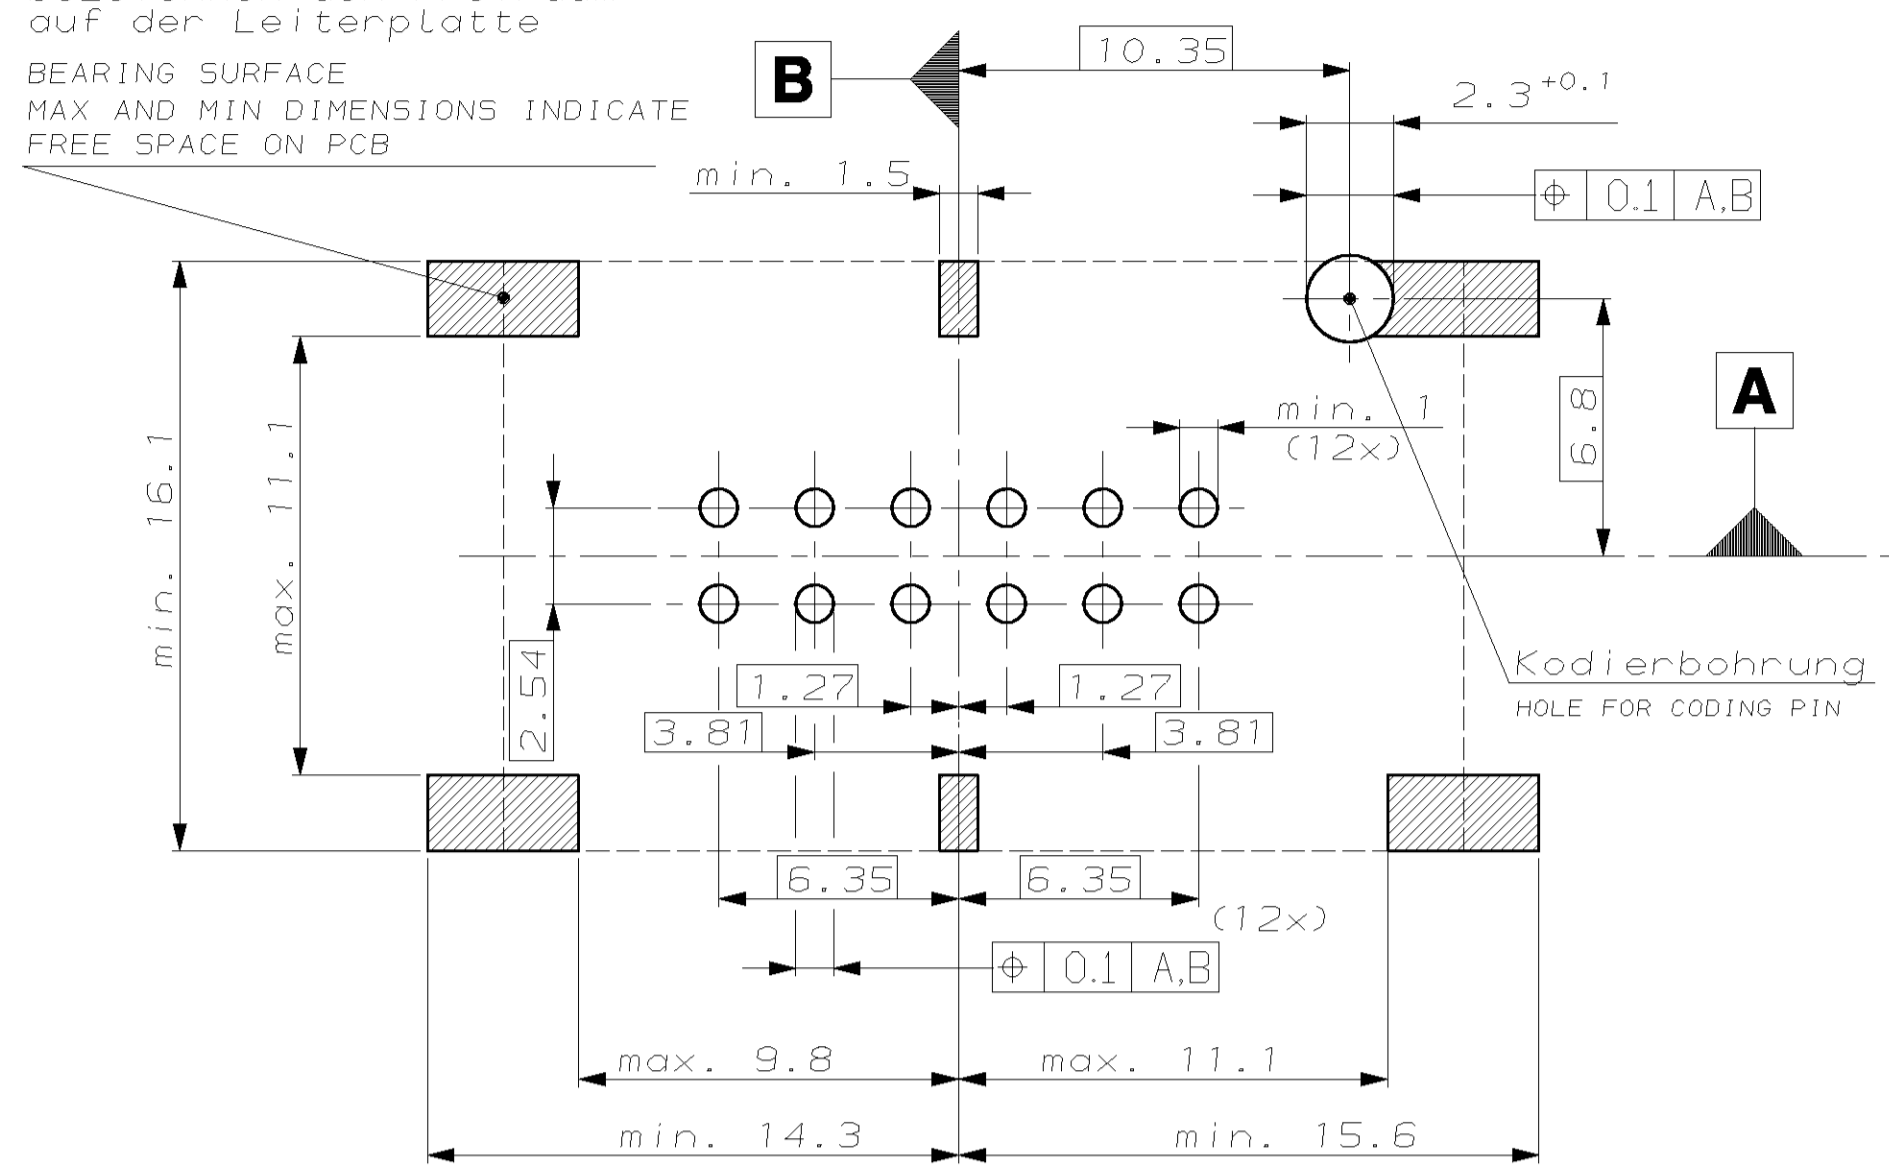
auf der Leiterplatte

BEARING SURFACE
MAX AND MIN DIMENSIONS INDICATE
FREE SPACE ON PCB

B

10.35

$2.3^{+0.1}$

min. 1.5

| $\oplus$ | 0.1 | A,B |
|---|---|---|

A

6.8

min. 1
(12x)

min. 16.1

max. 11.1

2.54

1.27

1.27

3.81

3.81

Kodierbohrung
HOLE FOR CODING PIN

6.35

6.35

(12x)

| $\oplus$ | 0.1 | A,B |
|---|---|---|

max. 9.8

max. 11.1

min. 14.3

min. 15.6